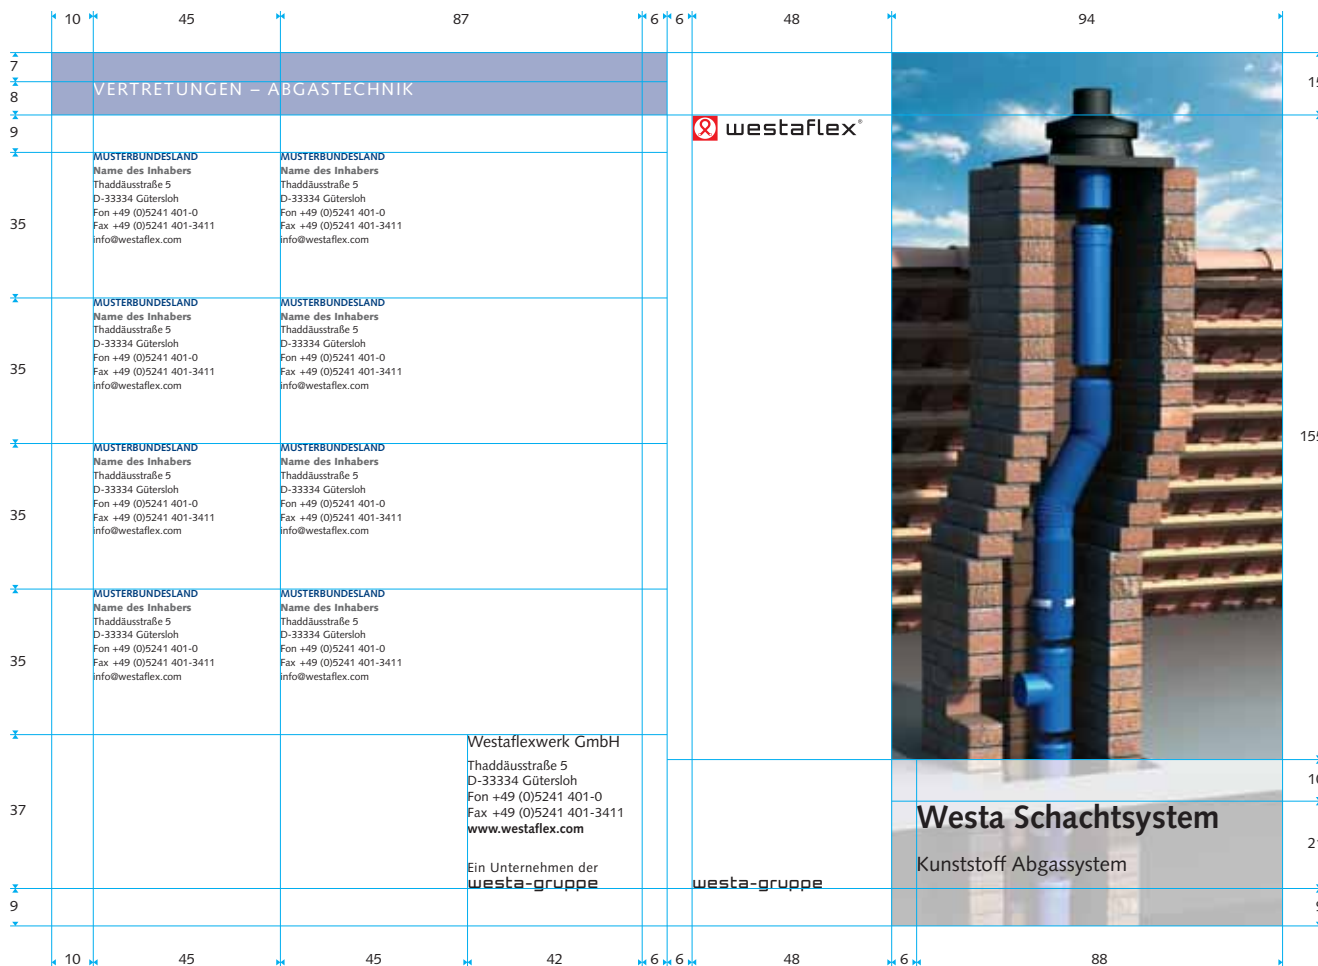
10 45 87 6 6 48 94

7
8
9
35
35
35
35
37
9

VERTRETUNGEN – ABGASTECHNIK

westaflex®

MUSTERBUNDESLAND
Name des Inhabers
Thaddäusstraße 5
D-33334 Gütersloh
Fon +49 (0)5241 401-0
Fax +49 (0)5241 401-3411
info@westaflex.com

MUSTERBUNDESLAND
Name des Inhabers
Thaddäusstraße 5
D-33334 Gütersloh
Fon +49 (0)5241 401-0
Fax +49 (0)5241 401-3411
info@westaflex.com

MUSTERBUNDESLAND
Name des Inhabers
Thaddäusstraße 5
D-33334 Gütersloh
Fon +49 (0)5241 401-0
Fax +49 (0)5241 401-3411
info@westaflex.com

MUSTERBUNDESLAND
Name des Inhabers
Thaddäusstraße 5
D-33334 Gütersloh
Fon +49 (0)5241 401-0
Fax +49 (0)5241 401-3411
info@westaflex.com

MUSTERBUNDESLAND
Name des Inhabers
Thaddäusstraße 5
D-33334 Gütersloh
Fon +49 (0)5241 401-0
Fax +49 (0)5241 401-3411
info@westaflex.com

MUSTERBUNDESLAND
Name des Inhabers
Thaddäusstraße 5
D-33334 Gütersloh
Fon +49 (0)5241 401-0
Fax +49 (0)5241 401-3411
info@westaflex.com

MUSTERBUNDESLAND
Name des Inhabers
Thaddäusstraße 5
D-33334 Gütersloh
Fon +49 (0)5241 401-0
Fax +49 (0)5241 401-3411
info@westaflex.com

MUSTERBUNDESLAND
Name des Inhabers
Thaddäusstraße 5
D-33334 Gütersloh
Fon +49 (0)5241 401-0
Fax +49 (0)5241 401-3411
info@westaflex.com

Westaflexwerk GmbH
Thaddäusstraße 5
D-33334 Gütersloh
Fon +49 (0)5241 401-0
Fax +49 (0)5241 401-3411
www.westaflex.com

Ein Unternehmen der
westa-gruppe

westa-gruppe

Westa Schachtsystem
Kunststoff Abgassystem

15
155
16
2

10 45 45 42 6 6 48 6 88